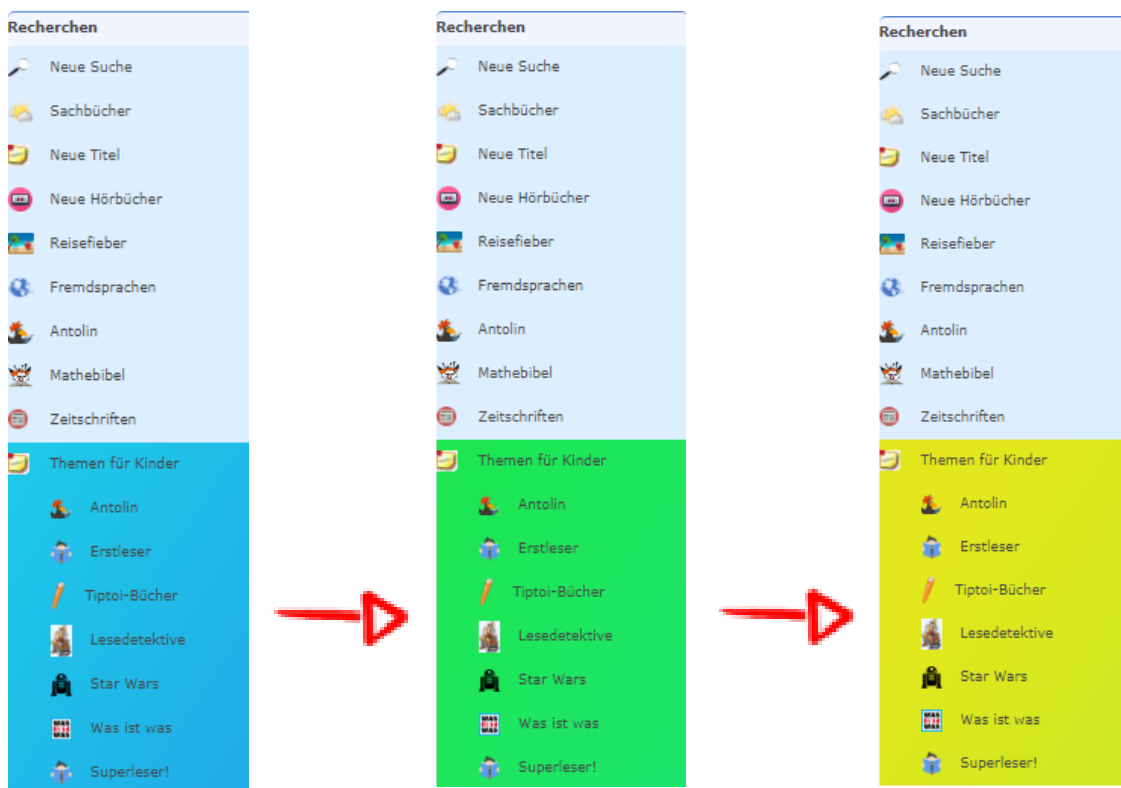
Recherchen
Neue Suche
Sachbücher
Neue Titel
Neue Hörbücher
Reisefieber
Fremdsprachen
Antolin
Mathebibel
Zeitschriften
Themen für Kinder
Antolin
Erstleser
Tiptoi-Bücher
Lesedetektive
Star Wars
Was ist was
Superleser!

Recherchen
Neue Suche
Sachbücher
Neue Titel
Neue Hörbücher
Reisefieber
Fremdsprachen
Antolin
Mathebibel
Zeitschriften
Themen für Kinder
Antolin
Erstleser
Tiptoi-Bücher
Lesedetektive
Star Wars
Was ist was
Superleser!

Recherchen
Neue Suche
Sachbücher
Neue Titel
Neue Hörbücher
Reisefieber
Fremdsprachen
Antolin
Mathebibel
Zeitschriften
Themen für Kinder
Antolin
Erstleser
Tiptoi-Bücher
Lesedetektive
Star Wars
Was ist was
Superleser!